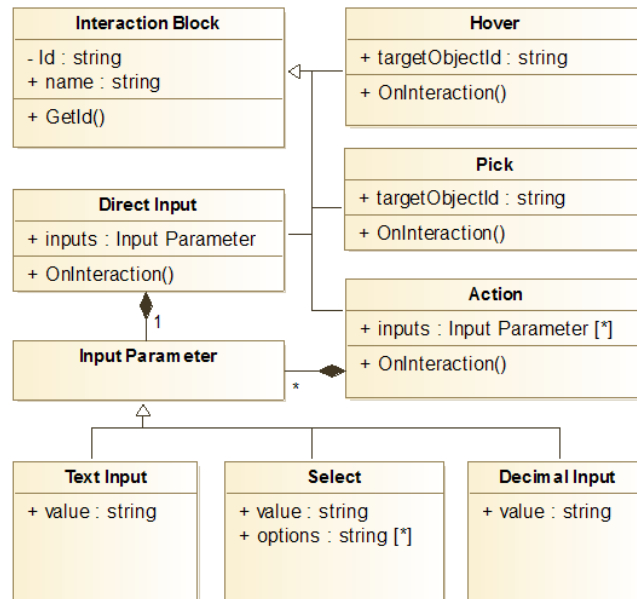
Interaction Block

- Id : string
+ name : string

+ GetId()

Hover

+ targetObjectId : string

+ OnInteraction()

Pick

+ targetObjectId : string

+ OnInteraction()

Direct Input

+ inputs : Input Parameter

+ OnInteraction()

1

Action

+ inputs : Input Parameter [*]

+ OnInteraction()

Input Parameter

*

Text Input

+ value : string

Select

+ value : string
+ options : string [*]

Decimal Input

+ value : string